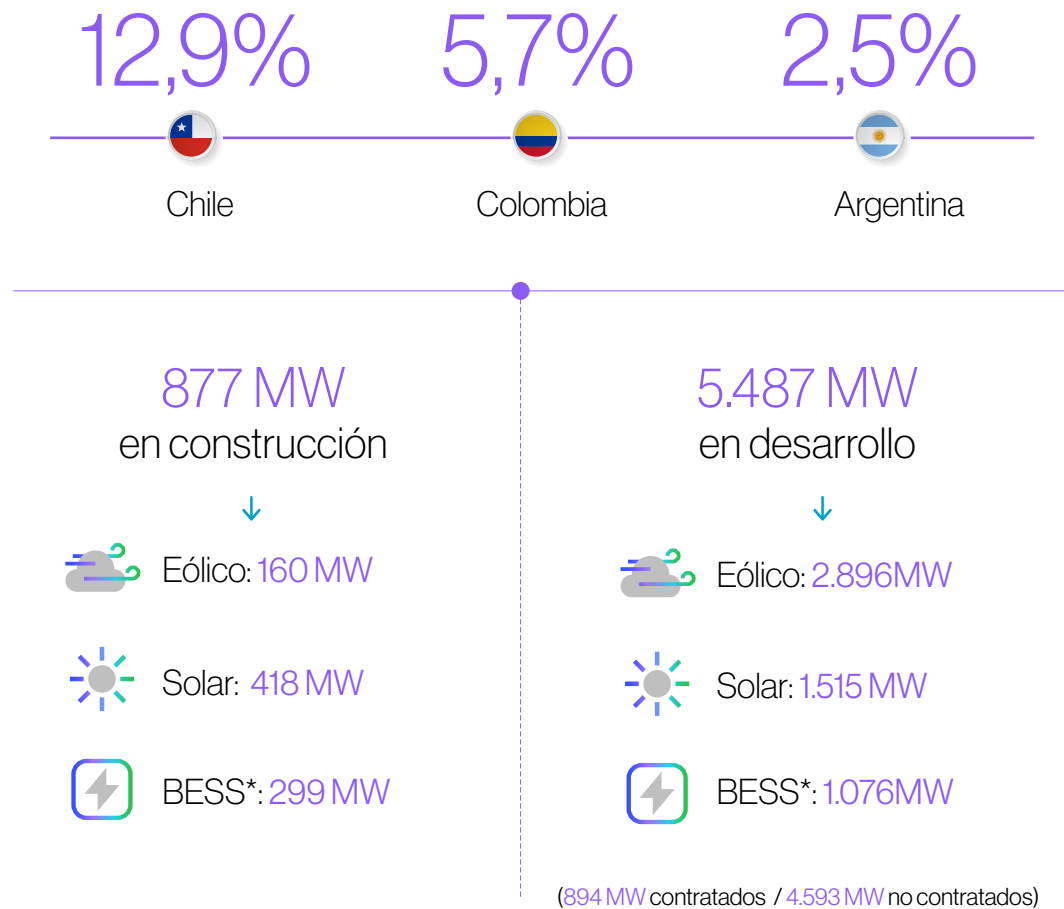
12,9%
Chile

5,7%
Colombia

2,5%
Argentina

877 MW
en construcción

Eólico: 160 MW

Solar: 418 MW

BESS*: 299 MW

5.487 MW
en desarrollo

Eólico: 2.896MW

Solar: 1.515 MW

BESS*: 1.076MW

(894 MW contratados / 4.593 MW no contratados)